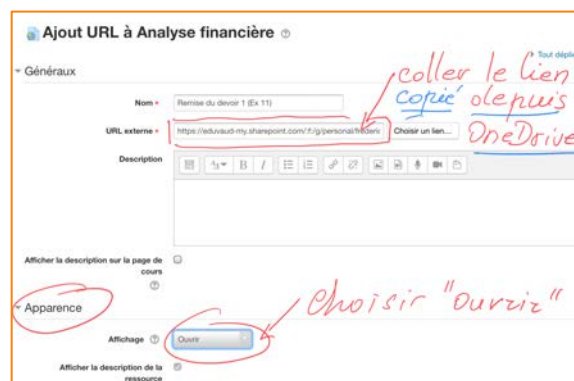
Ajout URL à Analyse financière

Tout déplier

Généraux

Nom

Remise du devoir 1 (Ex 11)

URL externe

https://eduvaud-my.sharepoint.com/:f:/g/personal/frederic

Choisir un lien...

Description

Afficher la description sur la page de cours

Apparence

Affichage

Ouvrir

Afficher la description de la ressource

coller le lien copié depuis OneDrive

Choisir "Ouvrir"